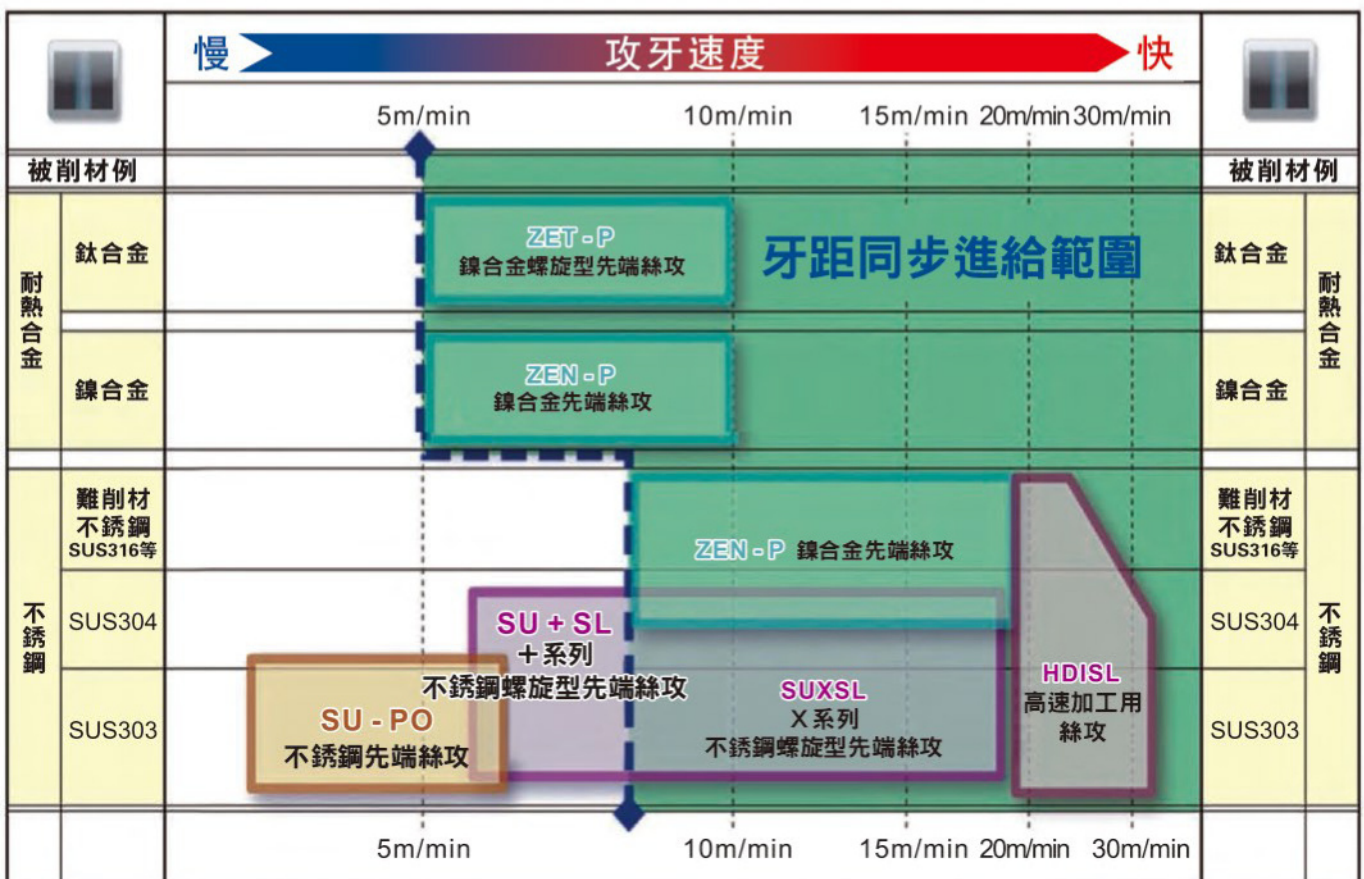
慢 攻牙速度 快

5m/min 10m/min 15m/min 20m/min 30m/min

被削材例

耐熱合金
鈦合金
鎳合金

ZET - P
鎳合金螺旋型先端絲攻

牙距同步進給範圍

ZEN - P
鎳合金先端絲攻

不銹鋼
難削材 不銹鋼 SUS316等
SUS304
SUS303

ZEN - P 鎳合金先端絲攻

SU + SL
+系列
不銹鋼螺旋型先端絲攻

SU - PO
不銹鋼先端絲攻

SUXSL
X系列
不銹鋼螺旋型先端絲攻

HDISL
高速加工用
絲攻

被削材例
鈦合金
鎳合金
耐熱合金
難削材 不銹鋼 SUS316等
SUS304
SUS303
不銹鋼

5m/min 10m/min 15m/min 20m/min 30m/min